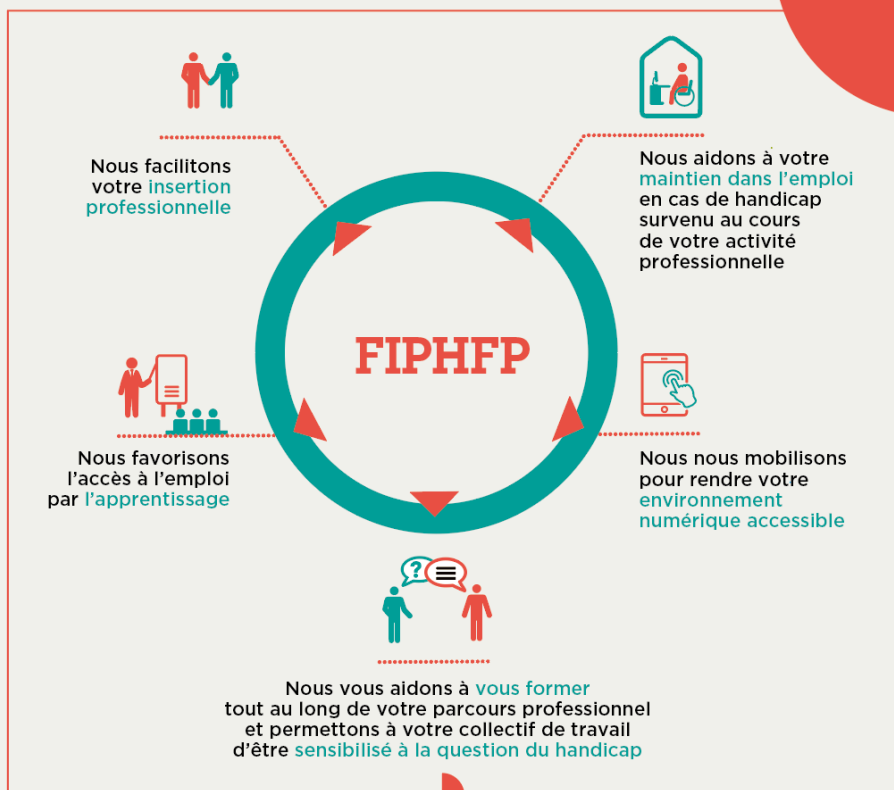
Nous facilitons votre insertion professionnelle

Nous aidons à votre maintien dans l'emploi en cas de handicap survenu au cours de votre activité professionnelle

FIPHFP

Nous favorisons l'accès à l'emploi par l'apprentissage

Nous nous mobilisons pour rendre votre environnement numérique accessible

?

Nous vous aidons à vous former tout au long de votre parcours professionnel et permettons à votre collectif de travail d'être sensibilisé à la question du handicap